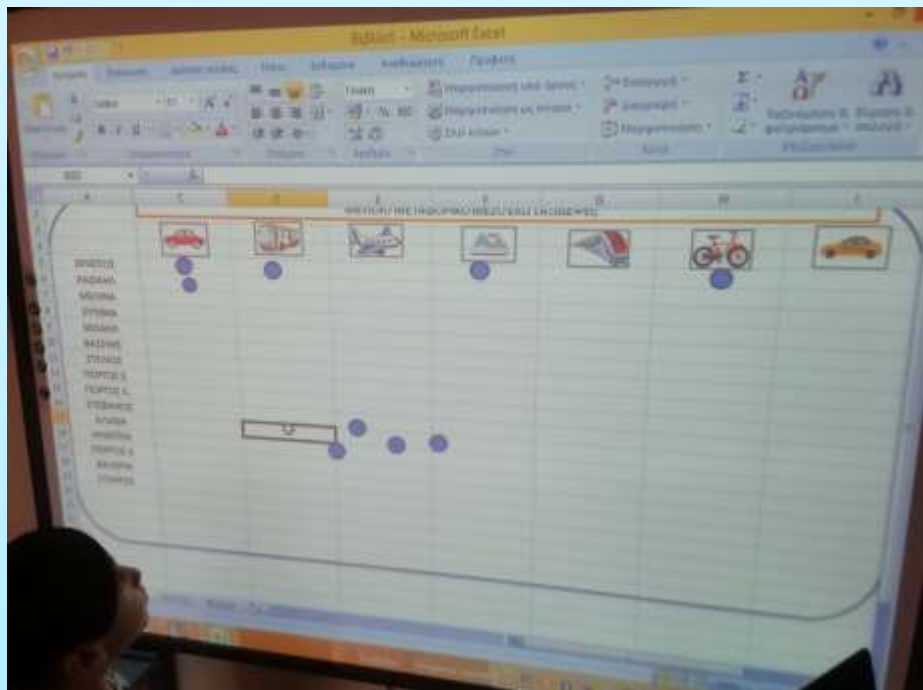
Βιβλίο1 - Microsoft Excel

Κεντρική
Εισαγωγή
Διάταξη σελίδας
Τύποι
Δεδομένα
Αναθεώρηση
Προβολή

Γενική
Μορφοποίηση υπό όρους
Μορφοποίηση ως πίνακα
Στυλ κελιών
Εισαγωγή
Διαγραφή
Μορφοποίηση
Ταξινόμηση & φιλτράρισμα
Εύρεση & επιλογή

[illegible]

ΒΑΣΙΛΗΣ
ΡΑΦΑΗΛ
ΜΑΡΙΝΑ
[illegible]
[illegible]
ΒΑΣΙΛΗΣ
ΣΤΕΛΙΟΣ
ΓΙΩΡΓΟΣ Β.
ΓΙΩΡΓΟΣ Λ.
ΣΤΕΦΑΝΟΣ
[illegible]
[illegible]
ΓΙΩΡΓΟΣ Σ.
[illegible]
ΣΤΑΥΡΟΣ